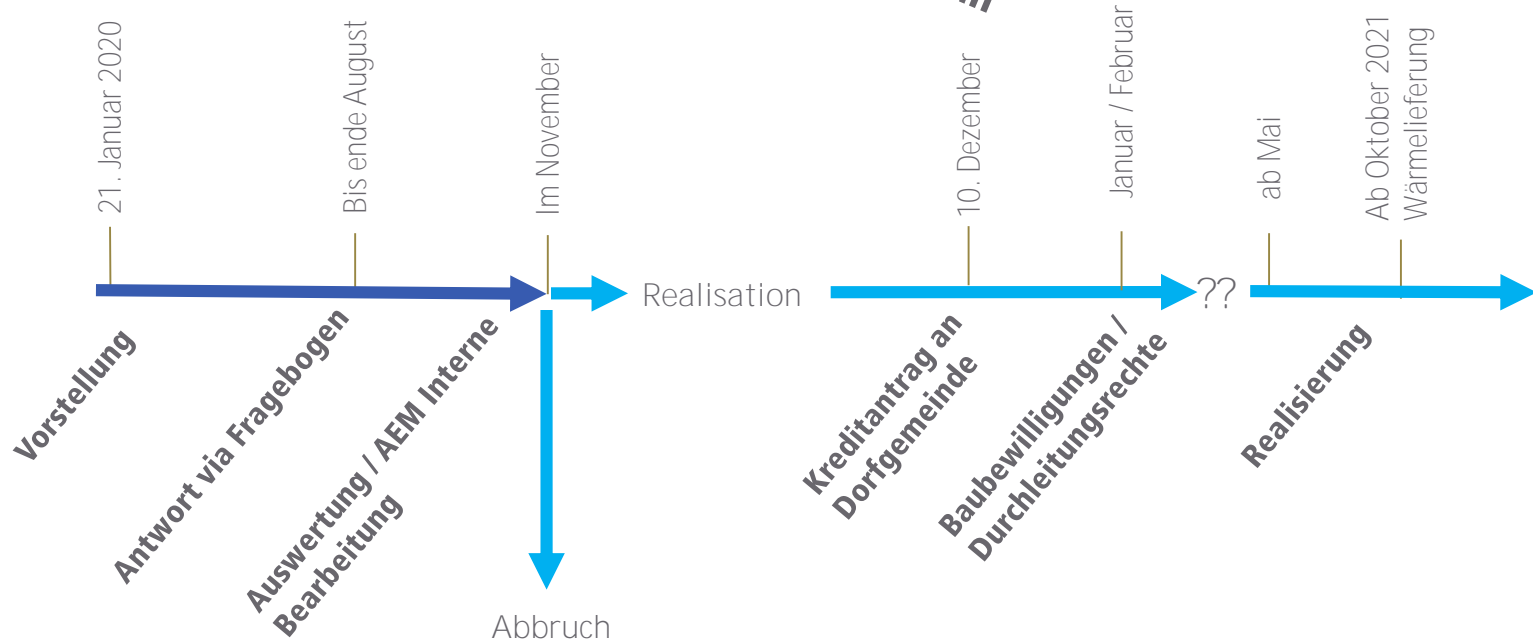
21. Januar 2020

Bis ende August

Im November

10. Dezember

Januar / Februar

ab Mai

Ab Oktober 2021 Wärmelieferung

Realisation

??

Vorstellung

Antwort via Fragebogen

Auswertung / AEM Interne Bearbeitung

Kreditantrag an Dorfgemeinde

Baubewilligungen / Durchleitungsrechte

Realisierung

Abbruch